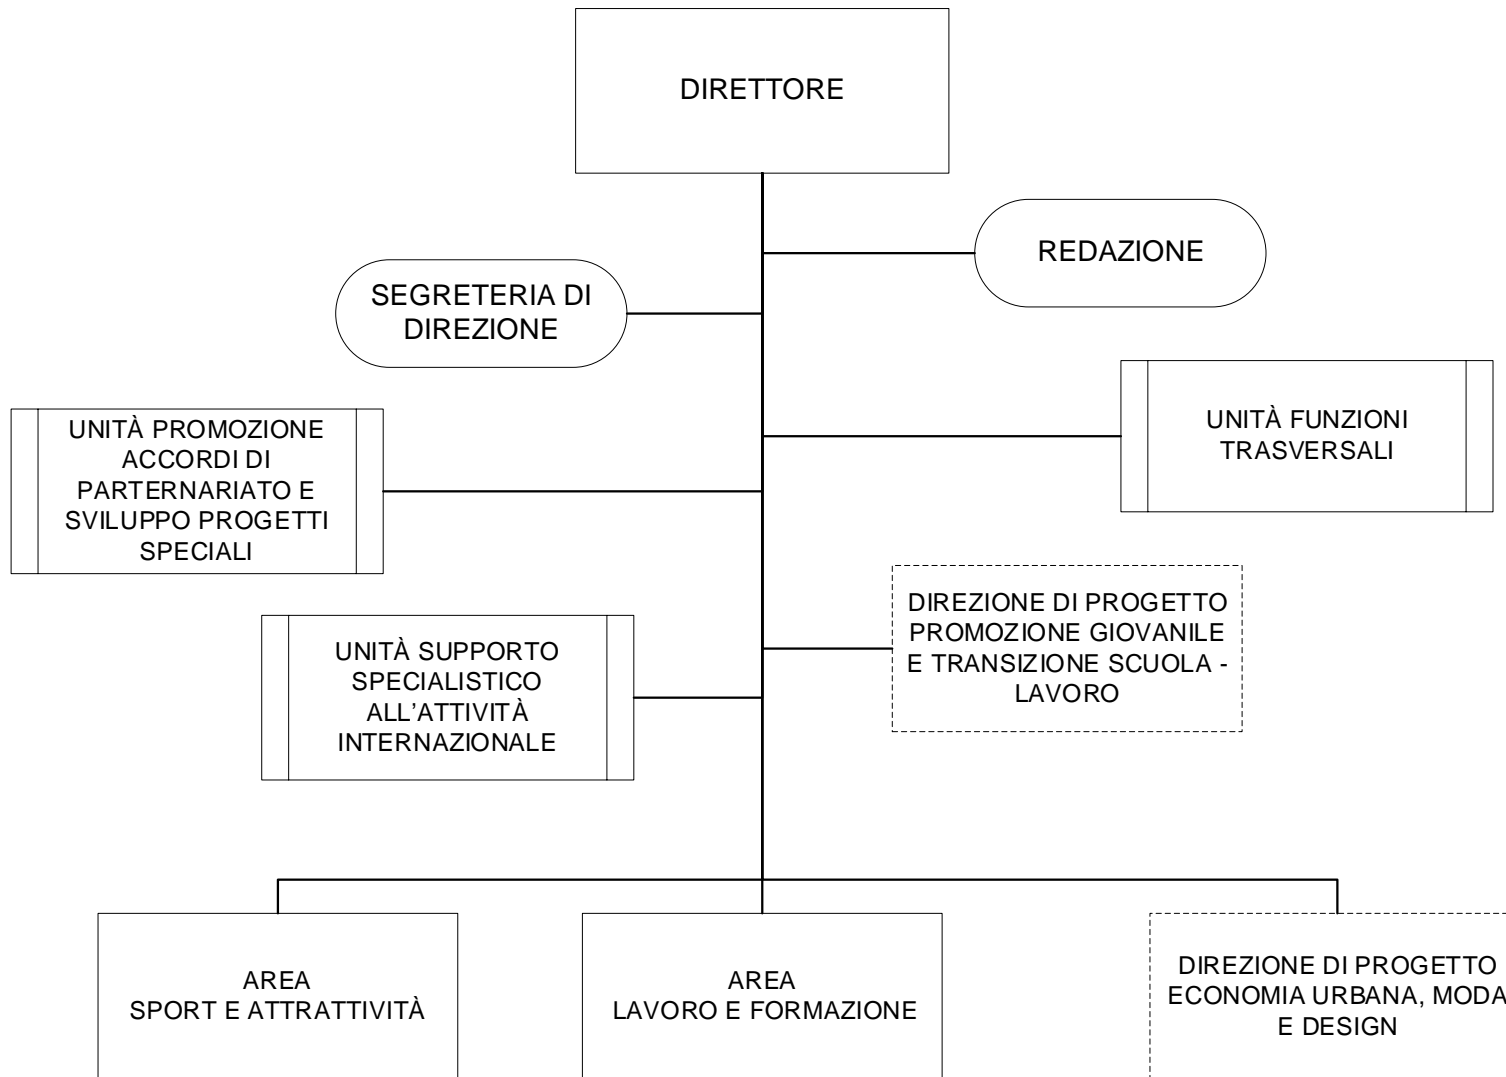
DIRETTORE

REDAZIONE

SEGRETERIA DI DIREZIONE

UNITÀ FUNZIONI TRASVERSALI

UNITÀ PROMOZIONE ACCORDI DI PARTERNARIATO E SVILUPPO PROGETTI SPECIALI

DIREZIONE DI PROGETTO PROMOZIONE GIOVANILE E TRANSIZIONE SCUOLA - LAVORO

UNITÀ SUPPORTO SPECIALISTICO ALL'ATTIVITÀ INTERNAZIONALE

AREA SPORT E ATTRATTIVITÀ

AREA LAVORO E FORMAZIONE

DIREZIONE DI PROGETTO ECONOMIA URBANA, MODA E DESIGN